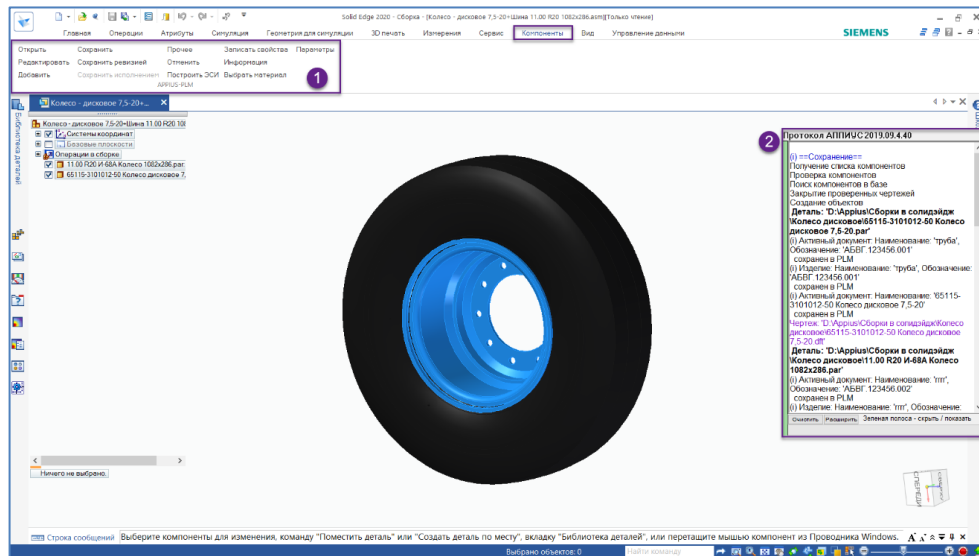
Solid Edge 2020 - Сборка - [Колесо - дисковое 7,5-20+Шина 11.00 R20 1082x286.asm] [Только чтение]

Главная Операции Атрибуты Симуляция Геометрия для симуляции 3D печать Измерения Сервис Компоненты Вид Управление данными

SIEMENS

Открыть Сохранить Прочее Записать свойства Параметры
Редактировать Сохранить ревизией Отменить Информация
Добавить Сохранить исполнением Построить ЭСИ Выбрать материал
APPIUS-PLM

1

Колесо - дисковое 7,5-20+Шина 11.00 R20 10

Библиотека деталей

Колесо - дисковое 7,5-20+Шина 11.00 R20 10
Системы координат
Базовые плоскости
Операции в сборке
11.00 R20 И-68А Колесо 1082x286.par
65115-3101012-50 Колесо дисковое 7,

2

Протокол АППИУС 2019.09.4.40

(i) ==Сохранение==
Получение списка компонентов
Проверка компонентов
Поиск компонентов в базе
Закрытие проверенных чертежей
Создание объектов
Деталь: 'D:\Appius\Сборки в солидэйдж\Колесо дисковое\65115-3101012-50 Колесо дисковое 7,5-20.par'
(i) Активный документ: Наименование: 'труба', Обозначение: 'АБВГ.123456.001'
сохранен в PLM
(i) Изделие: Наименование: 'труба', Обозначение: 'АБВГ.123456.001'
сохранен в PLM
(i) Активный документ: Наименование: '65115-3101012-50 Колесо дисковое 7,5-20'
сохранен в PLM
Чертеж: 'D:\Appius\Сборки в солидэйдж\Колесо дисковое\65115-3101012-50 Колесо дисковое 7,5-20.dft'
Деталь: 'D:\Appius\Сборки в солидэйдж\Колесо дисковое\11.00 R20 И-68А Колесо 1082x286.par'
(i) Активный документ: Наименование: 'ттт', Обозначение: 'АБВГ.123456.002'
сохранен в PLM
(i) Изделие: Наименование: 'ттт', Обозначение:

Очистить Развернуть Зеленая полоса - скрыть / показать

Ничего не выбрано.

СПЕРЕДИ

Строка сообщений Выберите компоненты для изменения, команду "Поместить деталь" или "Создать деталь по месту", вкладку "Библиотека деталей", или перетащите мышью компонент из Проводника Windows.

Выбрано объектов: 0 Найти команду